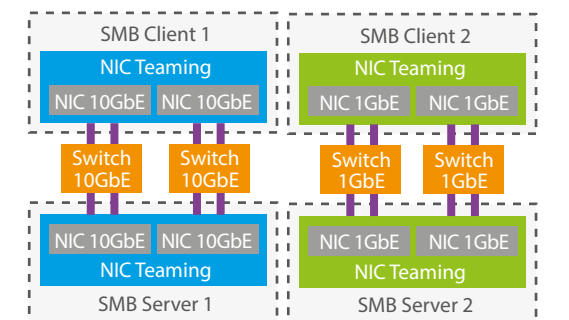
SMB Client 1
NIC Teaming
NIC 10GbE NIC 10GbE
Switch 10GbE
Switch 10GbE
NIC 10GbE NIC 10GbE
NIC Teaming
SMB Server 1

SMB Client 2
NIC Teaming
NIC 1GbE NIC 1GbE
Switch 1GbE
Switch 1GbE
NIC 1GbE NIC 1GbE
NIC Teaming
SMB Server 2